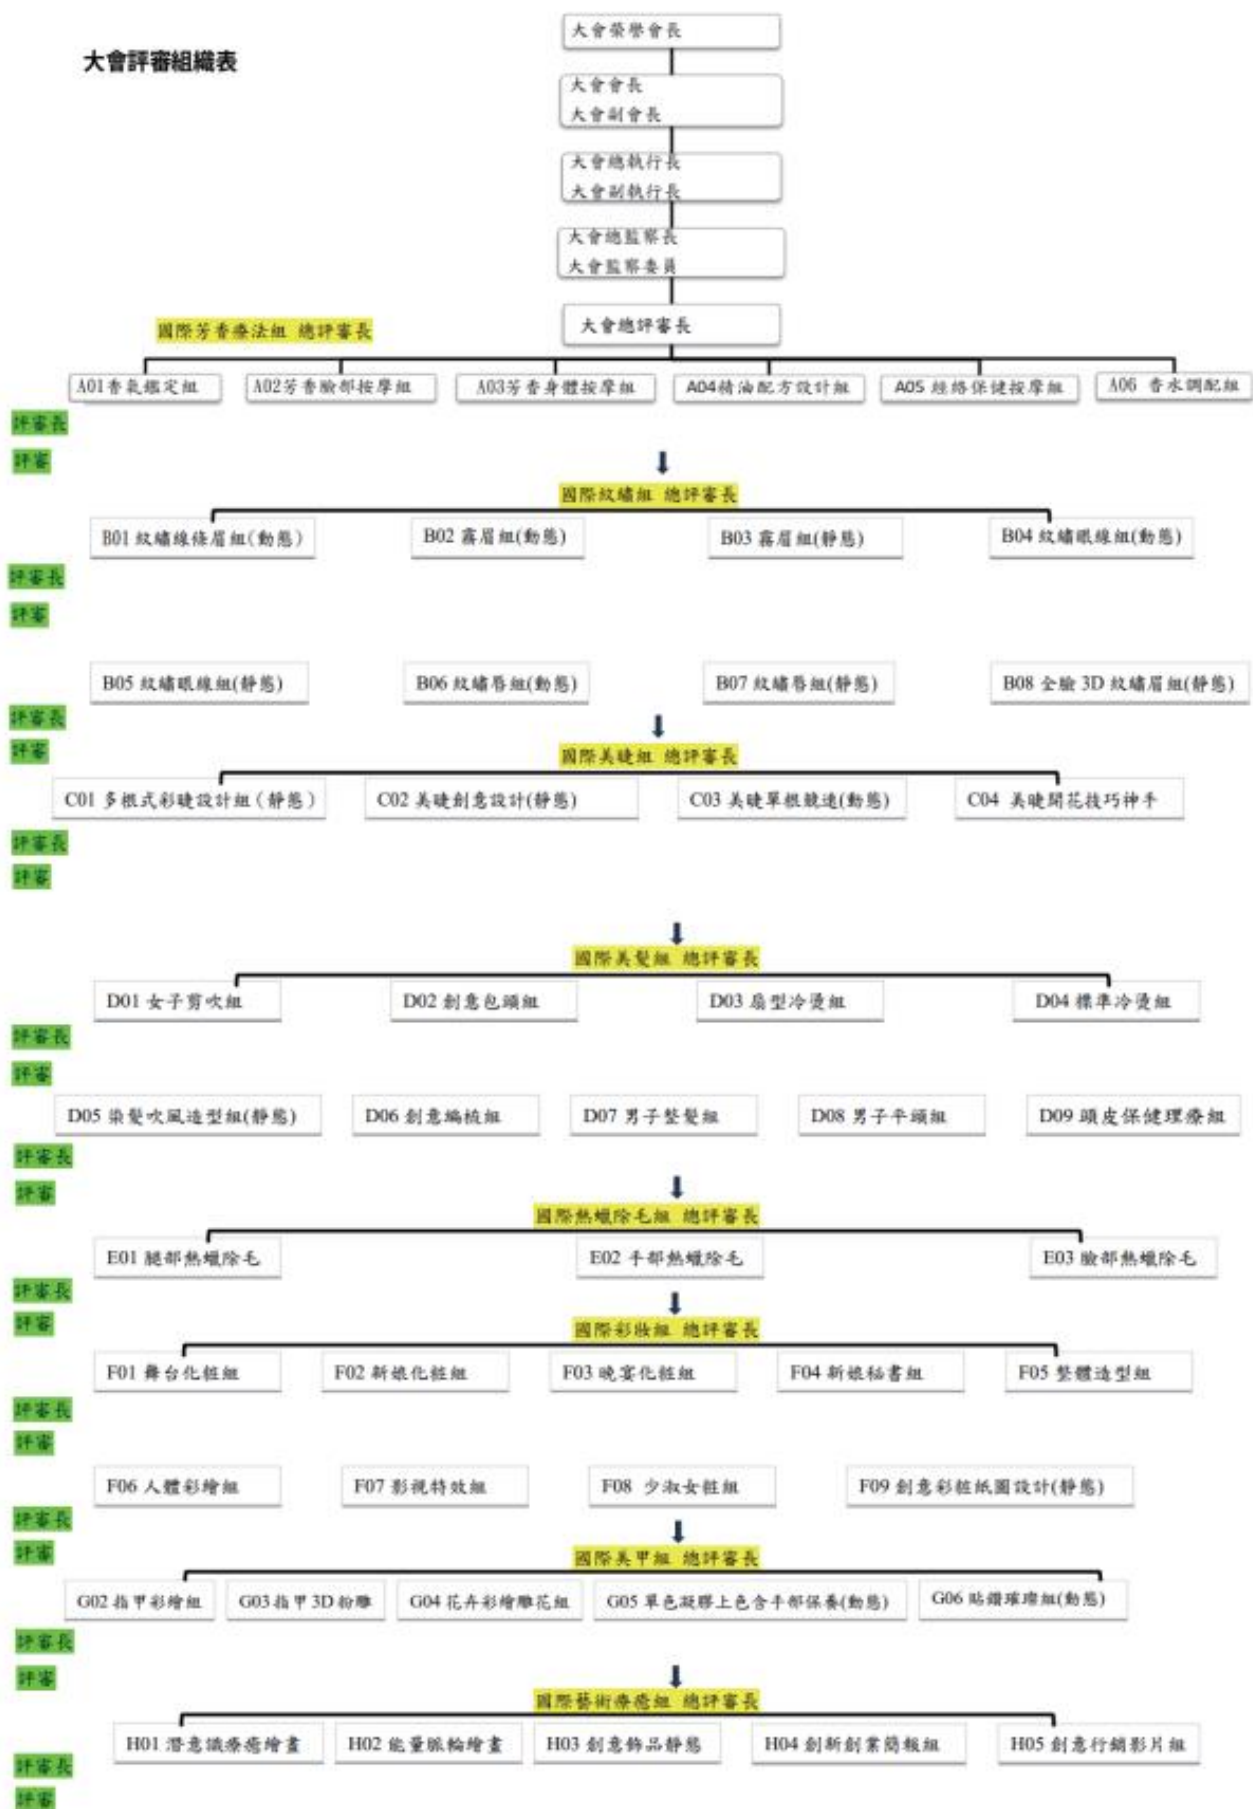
大會評審組織表

大會榮譽會長

大會會長
大會副會長

大會總執行長
大會副執行長

大會總監察長
大會監察委員

大會總評審長

國際芳香療法組 總評審長

A01香氣鑑定組
A02芳香臉部按摩組
A03芳香身體按摩組
A04精油配方設計組
A05 經絡保健按摩組
A06 香水調配組

評審長
評審

國際紋繡組 總評審長

B01 紋繡線條眉組(動態)
B02 霧眉組(動態)
B03 霧眉組(靜態)
B04 紋繡眼線組(動態)

評審長
評審

B05 紋繡眼線組(靜態)
B06 紋繡唇組(動態)
B07 紋繡唇組(靜態)
B08 全臉 3D 紋繡眉組(靜態)

評審長
評審

國際美睫組 總評審長

C01 多根式彩睫設計組（靜態）
C02 美睫創意設計(靜態)
C03 美睫單根競速(動態)
C04 美睫開花技巧神手

評審長
評審

國際美髮組 總評審長

D01 女子剪吹組
D02 創意包頭組
D03 扇型冷燙組
D04 標準冷燙組

評審長
評審

D05 染髮吹風造型組(靜態)
D06 創意編梳組
D07 男子整髮組
D08 男子平頭組
D09 頭皮保健理療組

評審長
評審

國際熱蠟除毛組 總評審長

E01 腿部熱蠟除毛
E02 手部熱蠟除毛
E03 臉部熱蠟除毛

評審長
評審

國際彩妝組 總評審長

F01 舞台化粧組
F02 新娘化粧組
F03 晚宴化粧組
F04 新娘秘書組
F05 整體造型組

評審長
評審

F06 人體彩繪組
F07 影視特效組
F08 少淑女粧組
F09 創意彩粧紙圖設計(靜態)

評審長
評審

國際美甲組 總評審長

G02 指甲彩繪組
G03 指甲 3D 粉雕
G04 花卉彩繪雕花組
G05 單色凝膠上色含手部保養(動態)
G06 貼鑽璀璨組(動態)

評審長
評審

國際藝術療癒組 總評審長

H01 潛意識療癒繪畫
H02 能量脈輪繪畫
H03 創意飾品靜態
H04 創新創業簡報組
H05 創意行銷影片組

評審長
評審